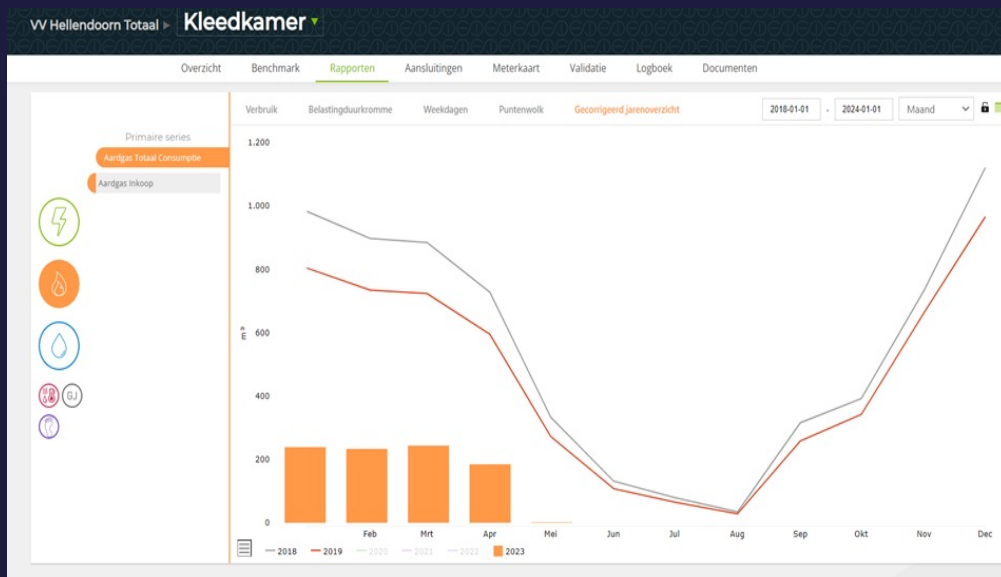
VV Hellendoorn Totaal ▸ Kleedkamer

Overzicht Benchmark Rapporten Aansluitingen Meterkaart Validatie Logboek Documenten

Primaire series
Aardgas Totaal Consumptie
Aardgas Inkoop

GJ

Verbruik Belastingduurkromme Weekdagen Puntenwolk Gecorrigeerd jarenoverzicht 2018-01-01 - 2024-01-01 Maand

1.200
1.000
800
600
400
200
0
m³

Feb Mrt Apr Mei Jun Jul Aug Sep Okt Nov Dec

2018 2019 2020 2021 2022 2023